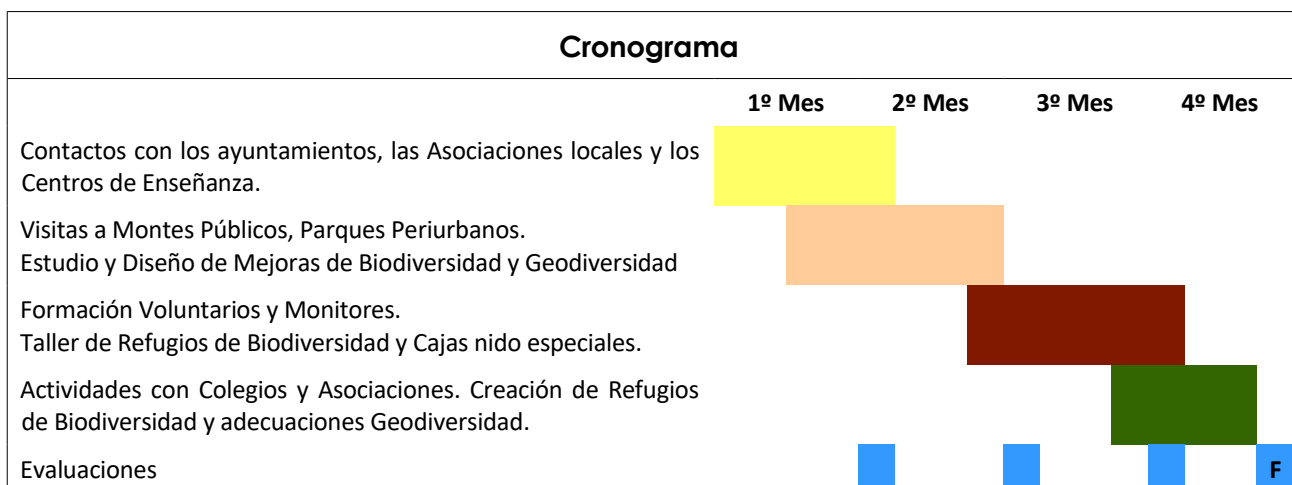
Cronograma

| | 1º Mes | 2º Mes | 3º Mes | 4º Mes |
|---|---|---|---|---|
| Contactos con los ayuntamientos, las Asociaciones locales y los Centros de Enseñanza. | | | | |
| Visitas a Montes Públicos, Parques Periurbanos. Estudio y Diseño de Mejoras de Biodiversidad y Geodiversidad | | | | |
| Formación Voluntarios y Monitores. Taller de Refugios de Biodiversidad y Cajas nido especiales. | | | | |
| Actividades con Colegios y Asociaciones. Creación de Refugios de Biodiversidad y adecuaciones Geodiversidad. | | | | |
| Evaluaciones | | | | F |